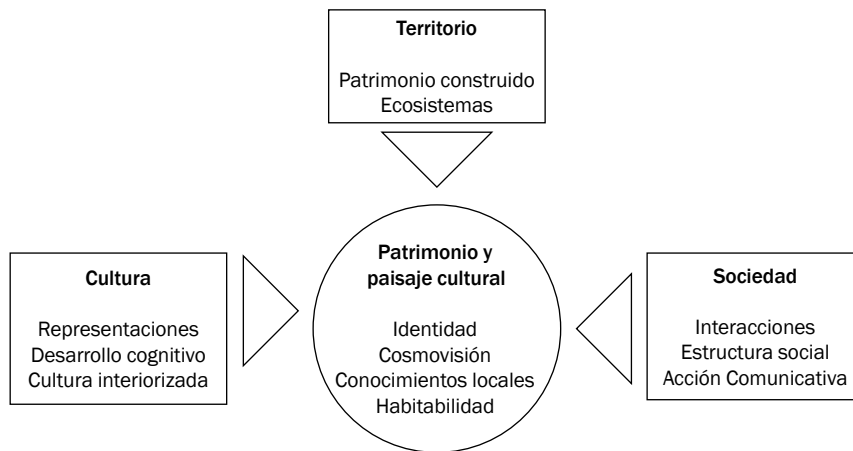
Territorio

Patrimonio construido
Ecosistemas

Cultura

Representaciones
Desarrollo cognitivo
Cultura interiorizada

Patrimonio y paisaje cultural

Identidad
Cosmovisión
Conocimientos locales
Habitabilidad

Sociedad

Interacciones
Estructura social
Acción Comunicativa